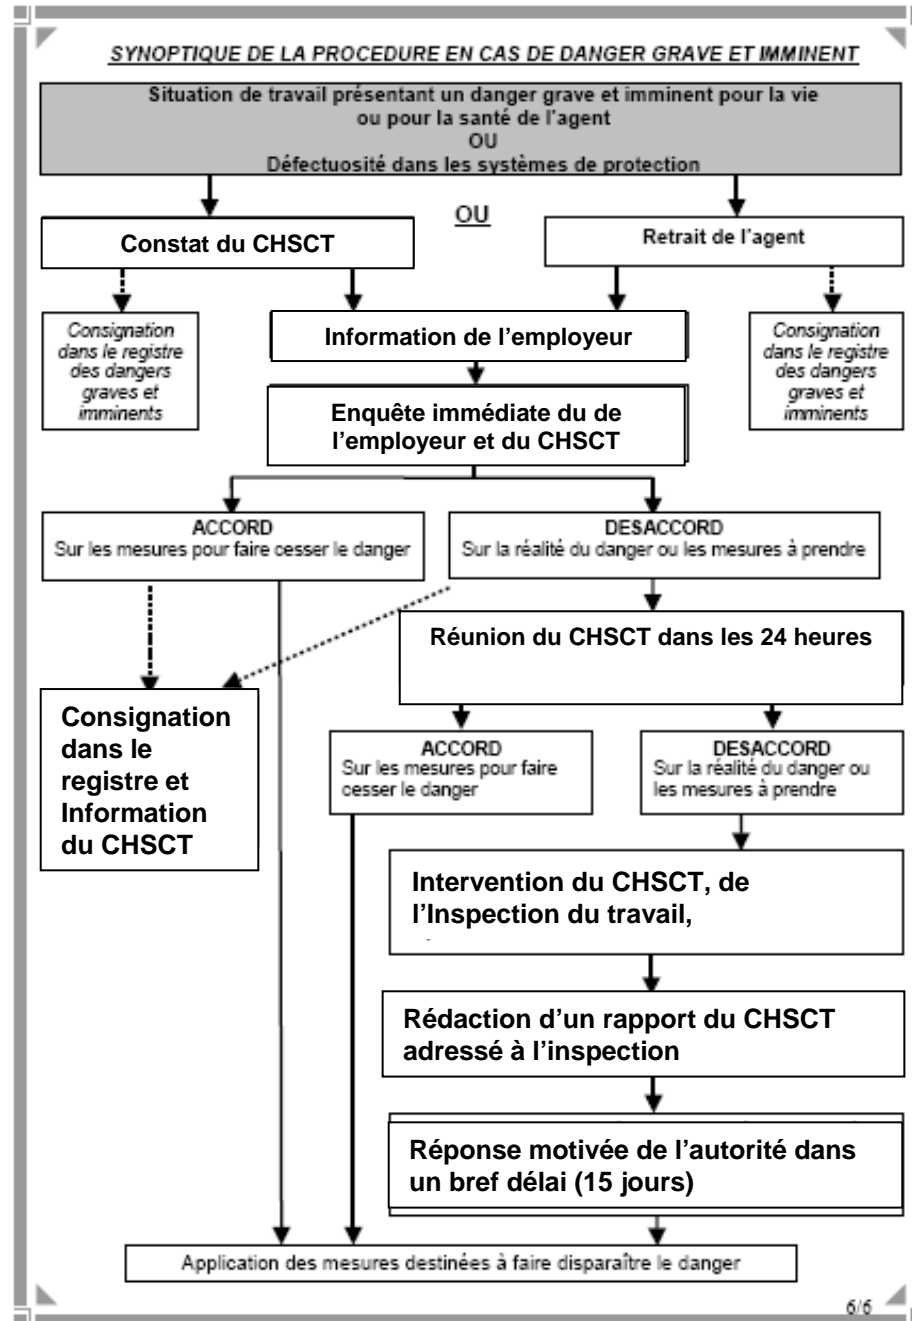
SYNOPTIQUE DE LA PROCEDURE EN CAS DE DANGER GRAVE ET IMMINENT

Situation de travail présentant un danger grave et imminent pour la vie ou pour la santé de l'agent
OU
Défectuosité dans les systèmes de protection

OU

Constat du CHSCT

Retrait de l'agent

Consignation dans le registre des dangers graves et imminents

Information de l'employeur

Consignation dans le registre des dangers graves et imminents

Enquête immédiate du de l'employeur et du CHSCT

ACCORD
Sur les mesures pour faire cesser le danger

DESACCORD
Sur la réalité du danger ou les mesures à prendre

Réunion du CHSCT dans les 24 heures

Consignation dans le registre et Information du CHSCT

ACCORD
Sur les mesures pour faire cesser le danger

DESACCORD
Sur la réalité du danger ou les mesures à prendre

Intervention du CHSCT, de l'Inspection du travail,

Rédaction d'un rapport du CHSCT adressé à l'inspection

Réponse motivée de l'autorité dans un bref délai (15 jours)

Application des mesures destinées à faire disparaître le danger

6/6